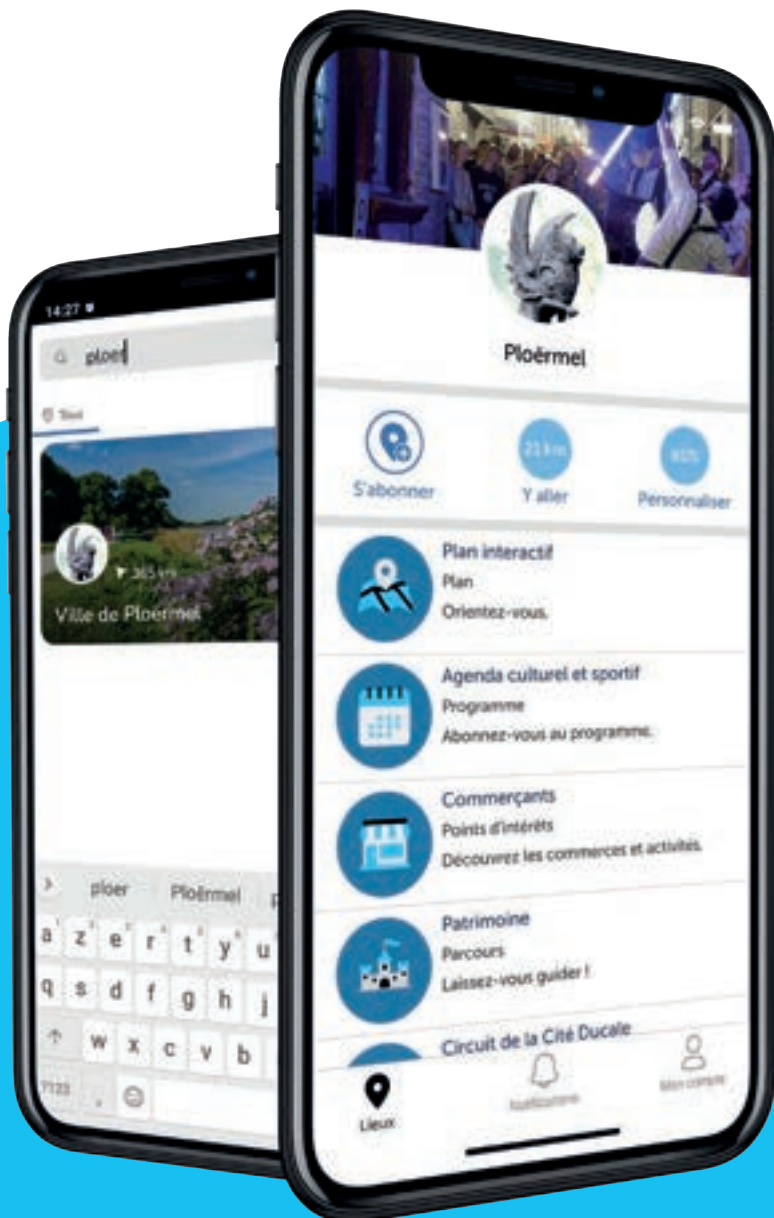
14:27

ploer

Tout

365 km

Ville de Ploërmel

ploer

Ploërmel

a z e r t y u

q s d f g h j

w x c v b

?123

Ploërmel

S'abonner

21 km

Y aller

85%

Personnaliser

Plan interactif

Plan

Orientez-vous.

Agenda culturel et sportif

Programme

Abonnez-vous au programme.

Commerçants

Points d'intérêts

Découvrez les commerces et activités.

Patrimoine

Parcours

Laissez-vous guider !

Circuit de la Cité Ducale

Lieux

Notifications

Mon compte